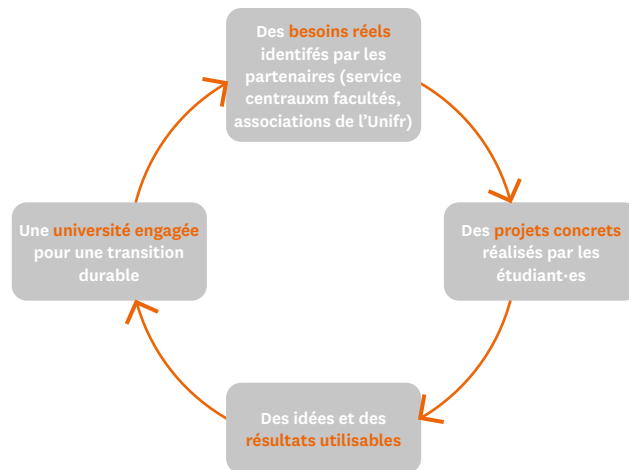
Des besoins réels identifés par les partenaires (service centrauxm facultés, associations de l'Unifr)

Des projets concrets réalisés par les étudiant·es

Des idées et des résultats utilisables

Une université engagée pour une transition durable